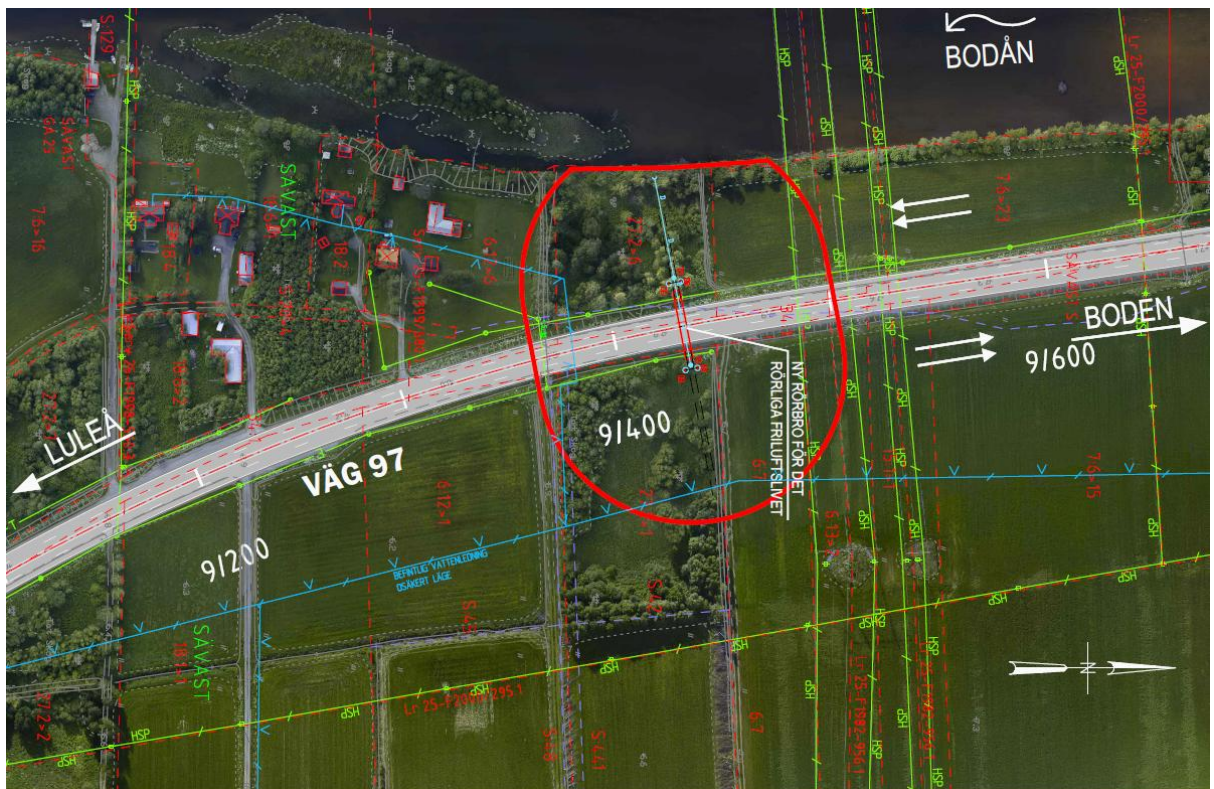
BODÅN

BODEN

9/600

NY RÖRBRO FÖR DET RÖRLIGA FRILUFTSLIVET

9/400

LULEÅ

VÄG 97

9/200

BEFINTLIG VATTENLEDNING OSÄKERT LÄGE

SÄVAST

SÄVAST

SÄVAST

HSP

HSP

HSP

dSH

dSH

S 129

7:6=16

7:6=23

7:6=15

6:7

Lr 25-F2000/295.1